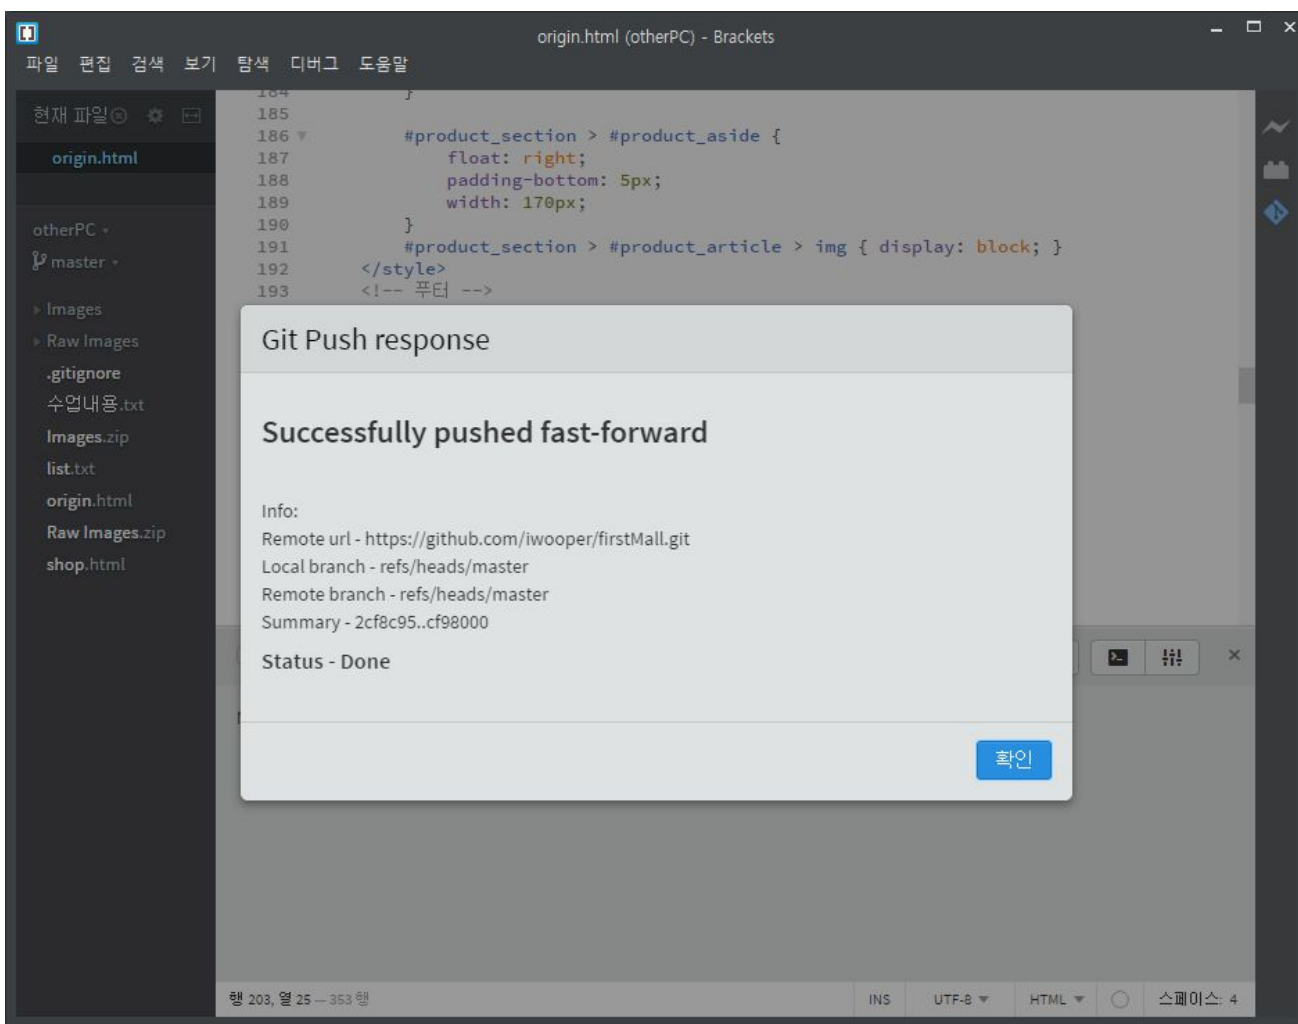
origin.html (otherPC) - Brackets

파일 편집 검색 보기 탐색 디버그 도움말

현재 파일

origin.html

otherPC

master

Images
Raw Images
.gitignore
수업내용.txt
Images.zip
list.txt
origin.html
Raw Images.zip
shop.html

184 }
185
186 #product_section > #product_aside {
187 float: right;
188 padding-bottom: 5px;
189 width: 170px;
190 }
191 #product_section > #product_article > img { display: block; }
192 </style>
193 <!-- 푸터 -->

Git Push response

Successfully pushed fast-forward

Info:
Remote url - https://github.com/iwooper/firstMall.git
Local branch - refs/heads/master
Remote branch - refs/heads/master
Summary - 2cf8c95..cf98000

Status - Done

확인

행 203, 열 25 — 353 행

INS

UTF-8

HTML

스페이스: 4